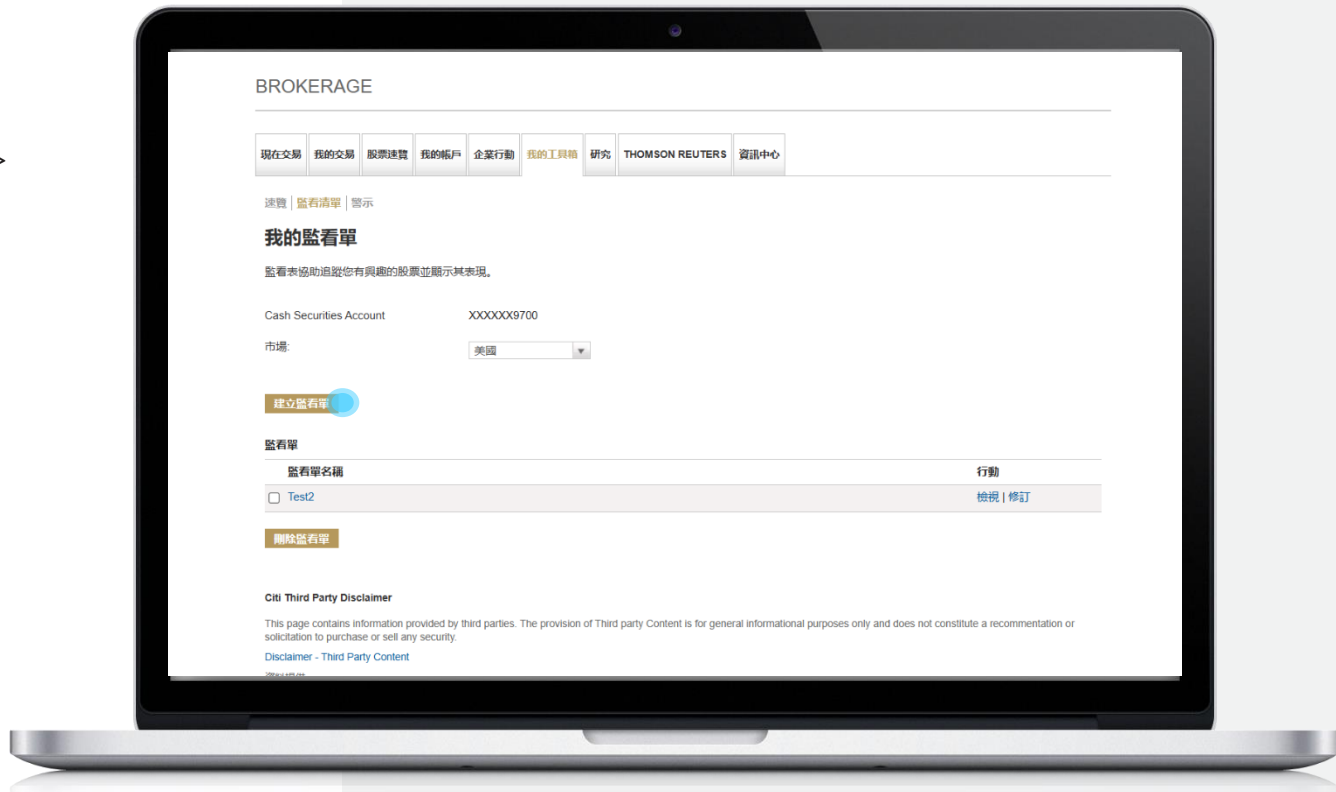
BROKERAGE

現在交易 | 我的交易 | 股票速覽 | 我的帳戶 | 企業行動 | 我的工具箱 | 研究 | THOMSON REUTERS | 資訊中心

速覽 | 監看清單 | 警示

我的監看單

監看表協助追蹤您有興趣的股票並顯示其表現。

Cash Securities Account XXXXXX9700

市場: 美國

建立監看單

監看單

| 監看單名稱 | 行動 |
|---|---|
| Test2 | 檢視 \| 修訂 |

刪除監看單

Citi Third Party Disclaimer

This page contains information provided by third parties. The provision of Third party Content is for general informational purposes only and does not constitute a recommentation or solicitation to purchase or sell any security.

Disclaimer - Third Party Content

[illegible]